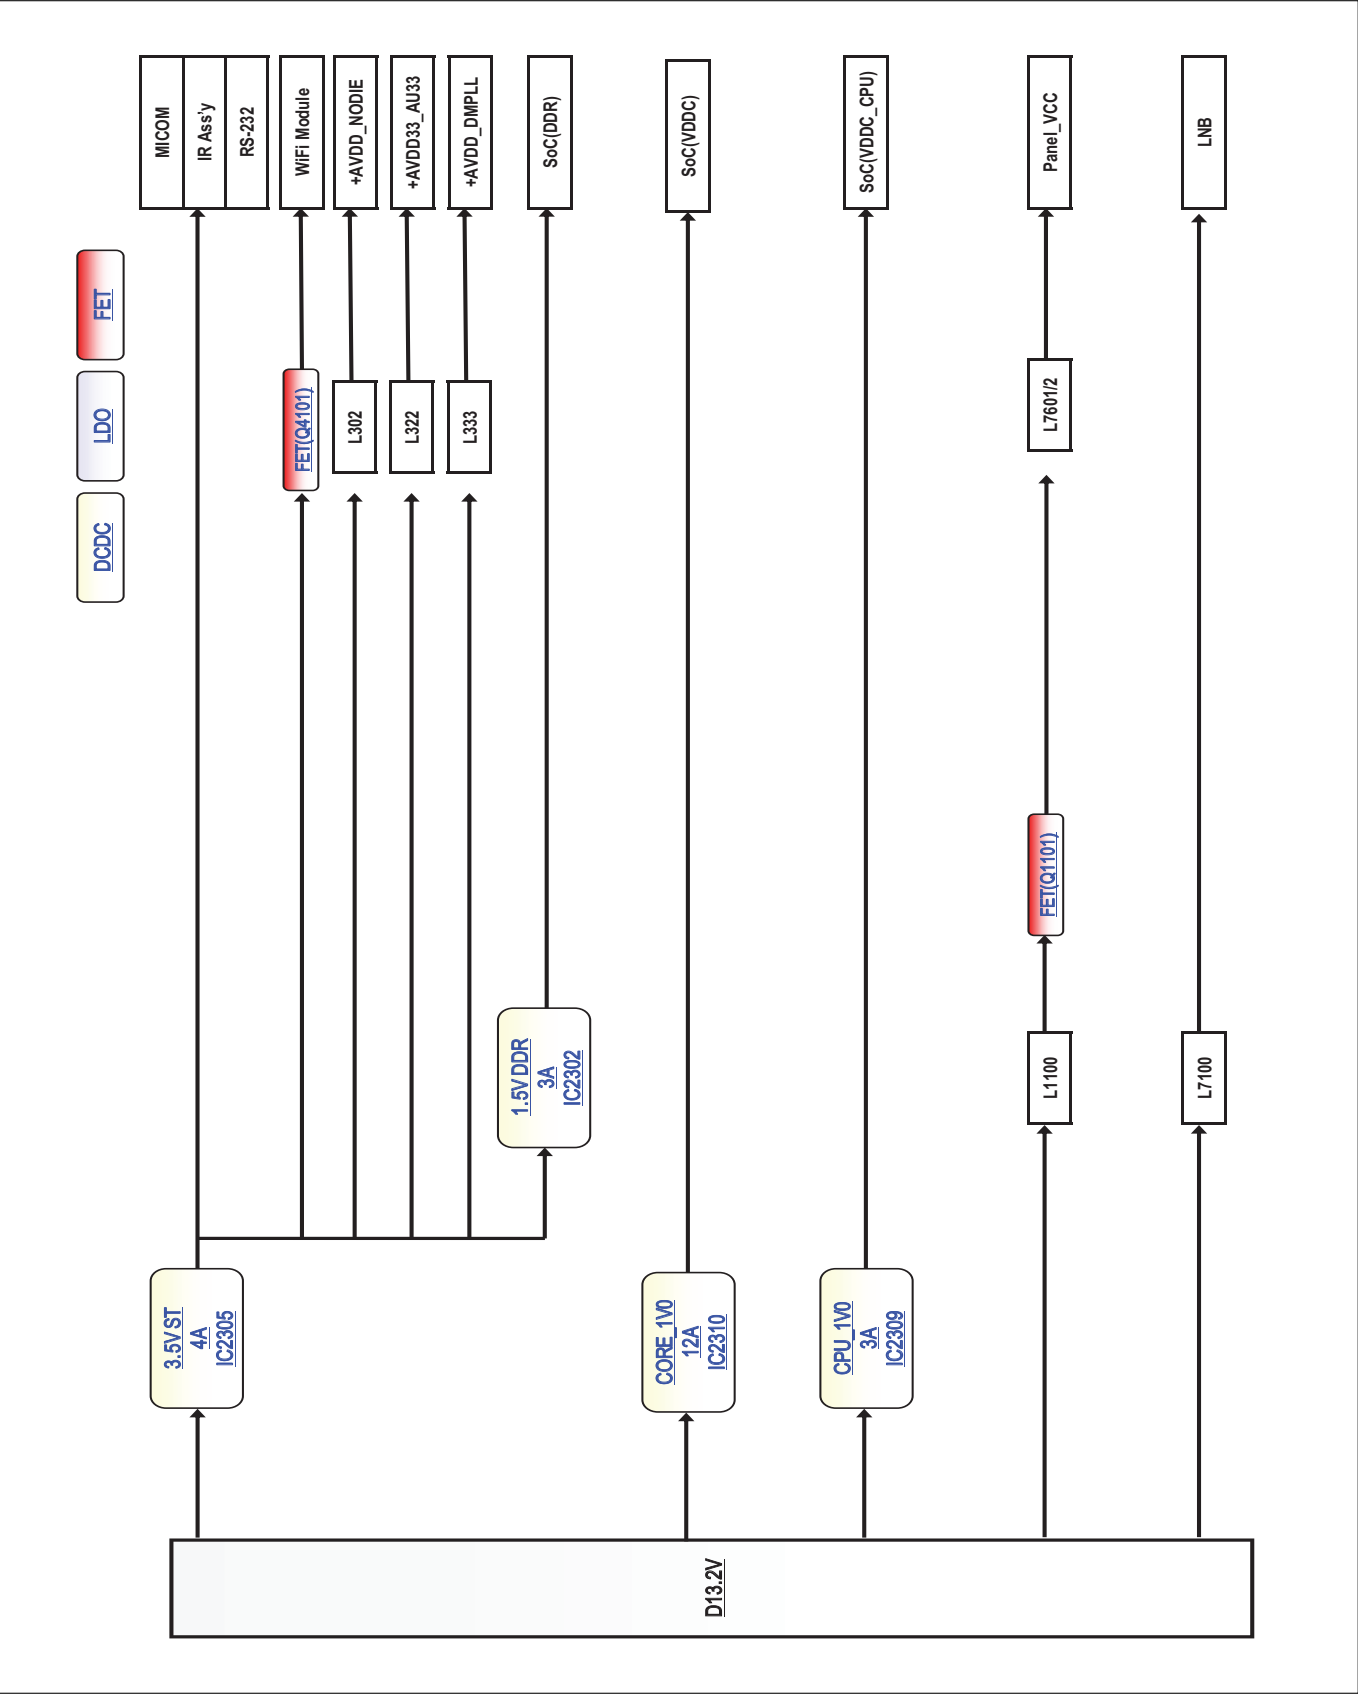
DCDC
LDO
FET

MICOM
IR Ass'y
RS-232
WiFi Module
+AVDD_NODIE
+AVDD33_AU33
+AVDD_DMPLL
SoC(DDR)
SoC(VDDC)
SoC(VDDC_CPU)
Panel_VCC
LNB

FET(Q4101)
L302
L322
L333
L7601/2

FET(Q1101)

1.5V DDR
3A
IC2302

L1100
L7100

3.5V ST
4A
IC2305

CORE_1V0
12A
IC2310

CPU_1V0
3A
IC2309

D13.2V